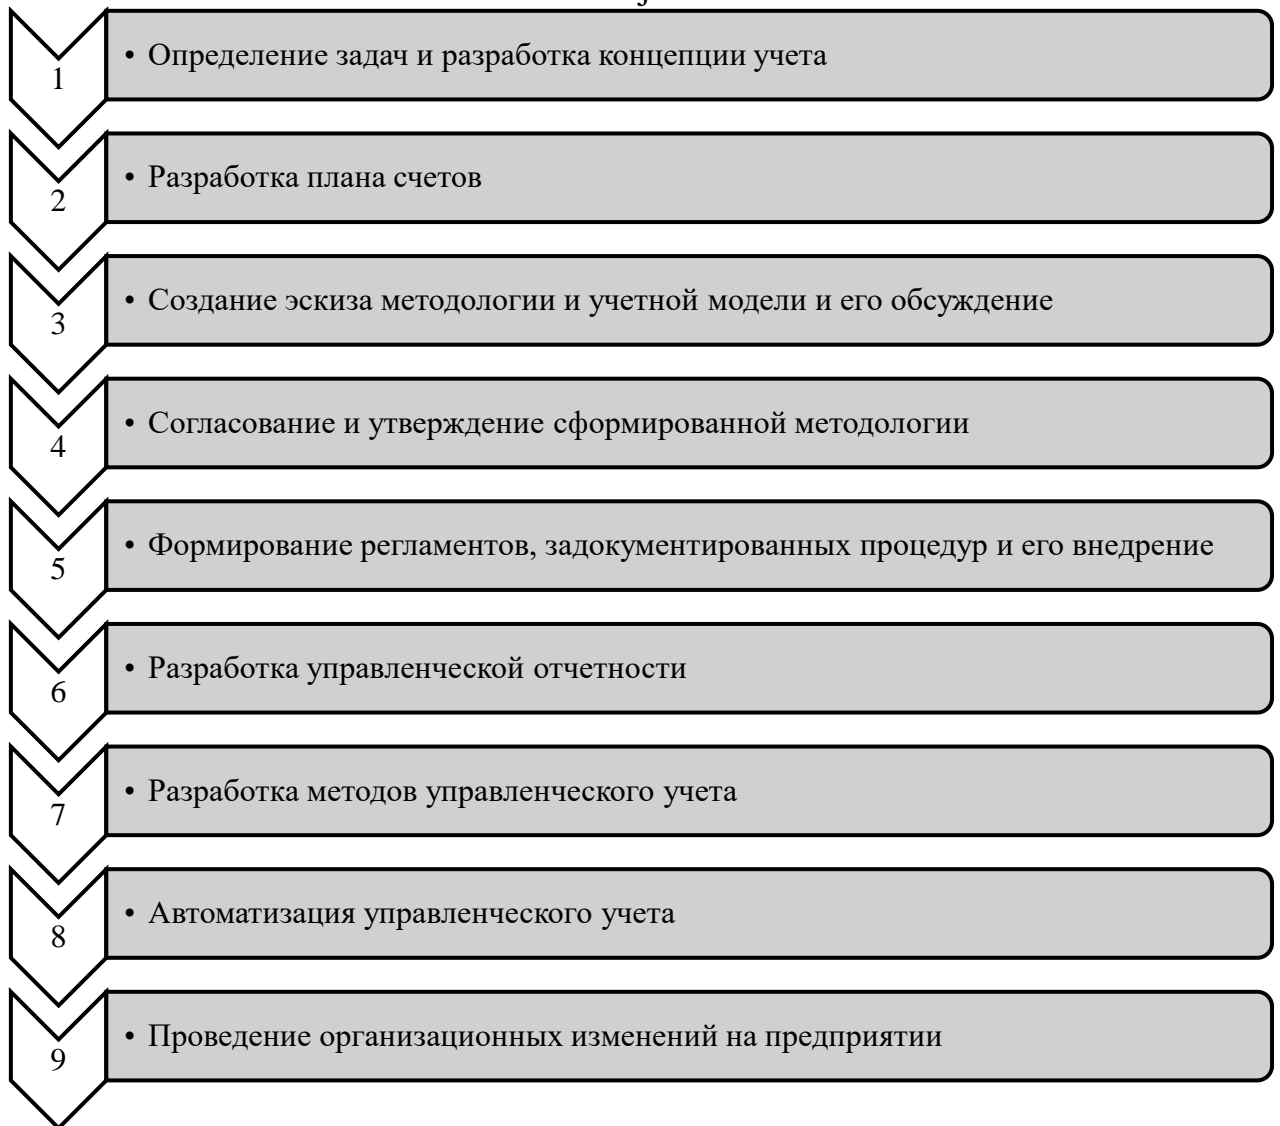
1

• Определение задач и разработка концепции учета

2

• Разработка плана счетов

3

• Создание эскиза методологии и учетной модели и его обсуждение

4

• Согласование и утверждение сформированной методологии

5

• Формирование регламентов, задокументированных процедур и его внедрение

6

• Разработка управленческой отчетности

7

• Разработка методов управленческого учета

8

• Автоматизация управленческого учета

9

• Проведение организационных изменений на предприятии